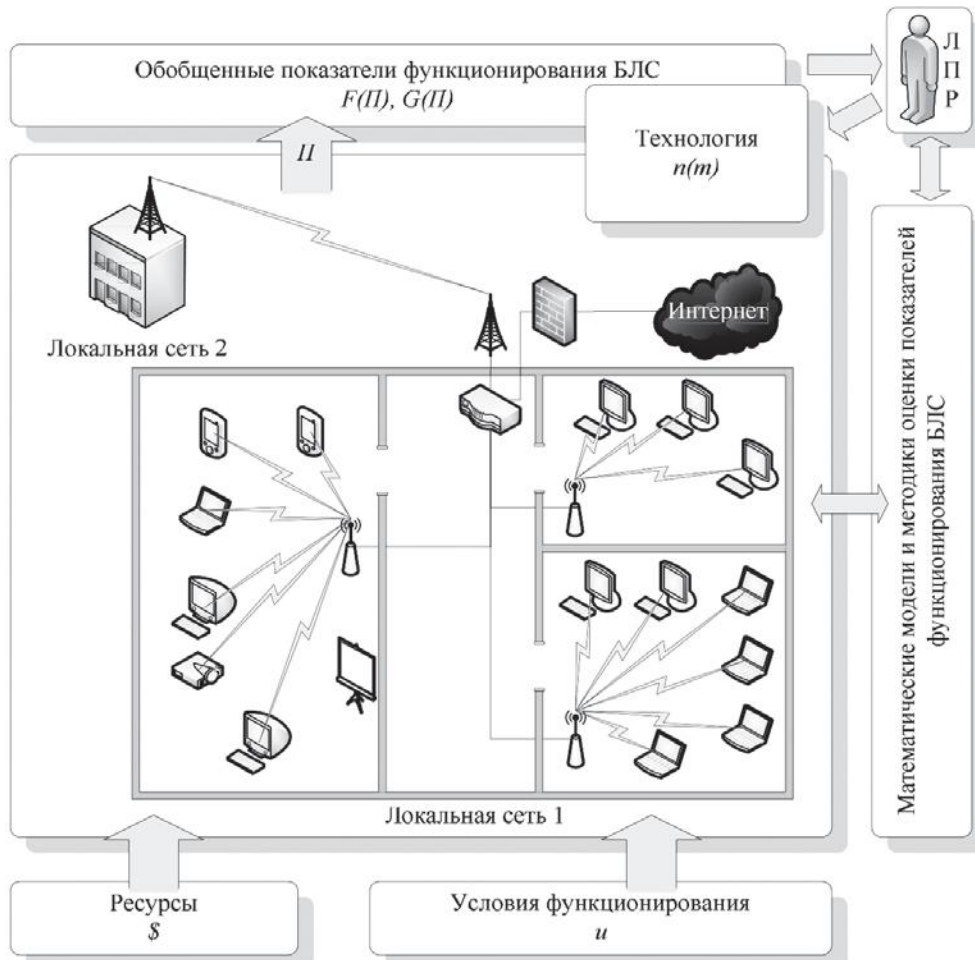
Обобщенные показатели функционирования БЛС
$F(П)$, $G(П)$

Л
П
Р

Технология
$n(m)$

$П$

Интернет

Локальная сеть 2

Математические модели и методики оценки показателей функционирования БЛС

Локальная сеть 1

Ресурсы
$

Условия функционирования
$u$